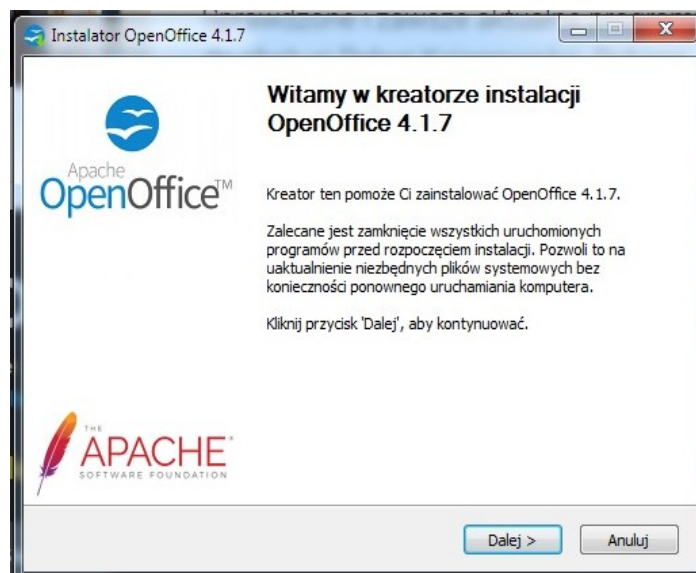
Instalator OpenOffice 4.1.7

Apache OpenOffice™

Witamy w kreatorze instalacji OpenOffice 4.1.7

Kreator ten pomoże Ci zainstalować OpenOffice 4.1.7.

Zalecane jest zamknięcie wszystkich uruchomionych programów przed rozpoczęciem instalacji. Pozwoli to na uaktualnienie niezbędnych plików systemowych bez konieczności ponownego uruchamiania komputera.

Kliknij przycisk 'Dalej', aby kontynuować.

THE APACHE® SOFTWARE FOUNDATION

Dalej >

Anuluj